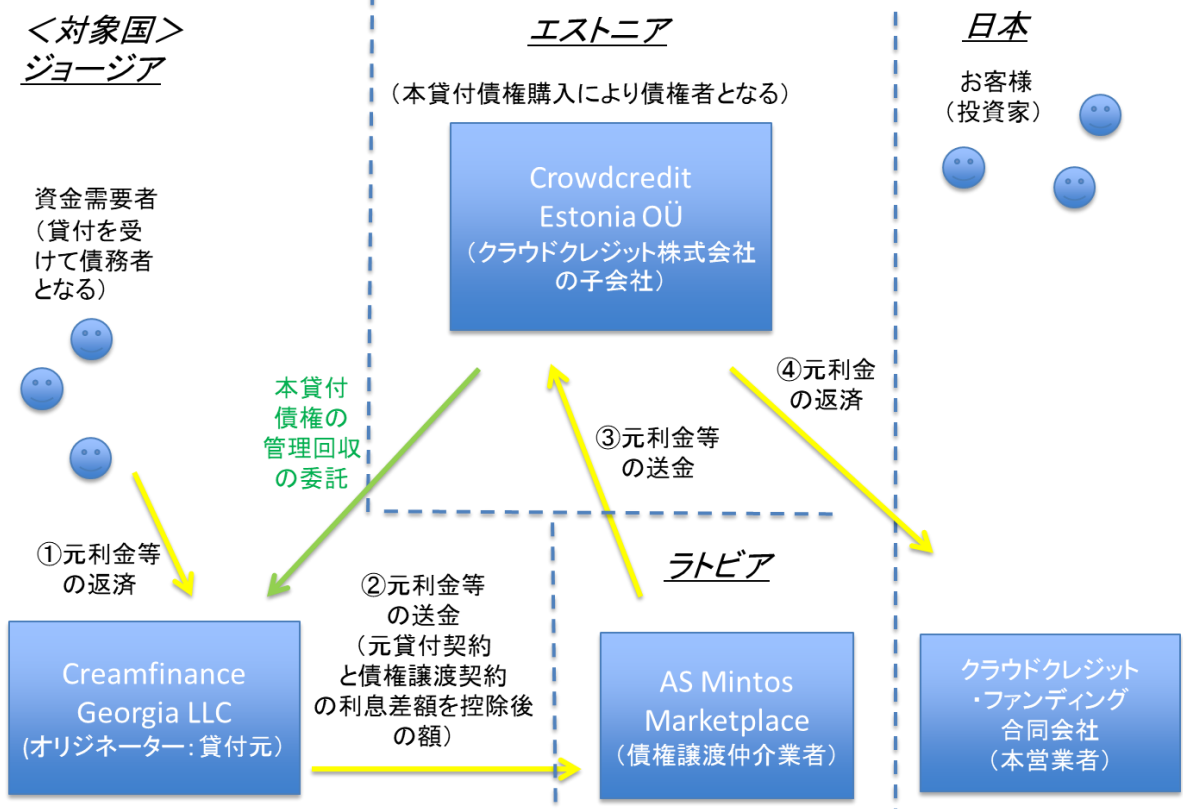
＜対象国＞
ジョージア

エストニア

日本

（本貸付債権購入により債権者となる）

Crowdcredit Estonia OÜ
（クラウドクレジット株式会社の子会社）

お客様
（投資家）

資金需要者
（貸付を受けて債務者となる）

④元利金の返済

本貸付債権の管理回収の委託

③元利金等の送金

①元利金等の返済

ラトビア

②元利金等の送金
（元貸付契約と債権譲渡契約の利息差額を控除後の額）

Creamfinance Georgia LLC
(オリジネーター：貸付元）

AS Mintos Marketplace
（債権譲渡仲介業者）

クラウドクレジット・ファンディング合同会社
（本営業者）